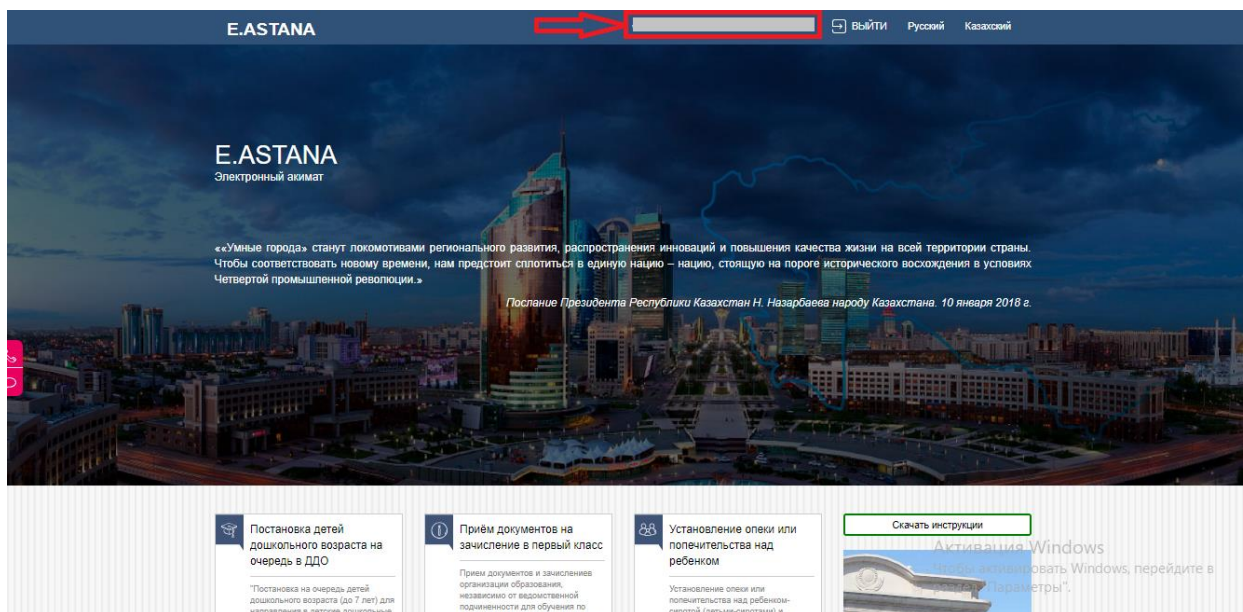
E.ASTANA

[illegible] ВЫЙТИ Русский Казахский

E.ASTANA
Электронный акимат

««Умные города» станут локомотивами регионального развития, распространения инноваций и повышения качества жизни на всей территории страны. Чтобы соответствовать новому времени, нам предстоит сплотиться в единую нацию – нацию, стоящую на пороге исторического восхождения в условиях Четвертой промышленной революции.»

Послание Президента Республики Казахстан Н. Назарбаева народу Казахстана. 10 января 2018 г.

Постановка детей дошкольного возраста на очередь в ДДО

"Постановка на очередь детей дошкольного возраста (до 7 лет) для направления в детские дошкольные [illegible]

Приём документов на зачисление в первый класс

Прием документов и зачисление организации образования, независимо от ведомственной подчиненности для обучения по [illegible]

Установление опеки или попечительства над ребенком

Установление опеки или попечительства над ребенком-сиротой (детьми-сиротами) и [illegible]

Скачать инструкции

Активация Windows
Чтобы активировать Windows, перейдите в раздел "Параметры".